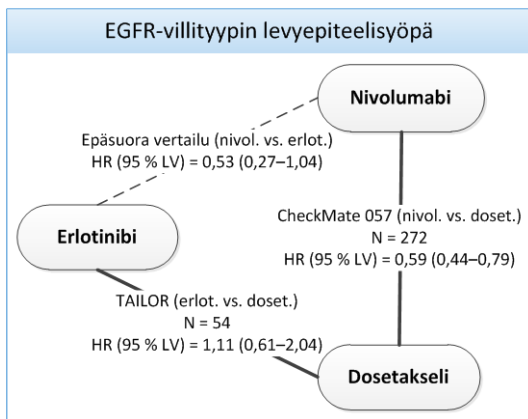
EGFR-villityypin levyepiteelisyöpä

Nivolumabi

Epäsuora vertailu (nivol. vs. erlot.)
HR (95 % LV) = 0,53 (0,27–1,04)

Erlotinibi

CheckMate 057 (nivol. vs. doset.)
N = 272
HR (95 % LV) = 0,59 (0,44–0,79)

TAILOR (erlot. vs. doset.)
N = 54
HR (95 % LV) = 1,11 (0,61–2,04)

Dosetakseli